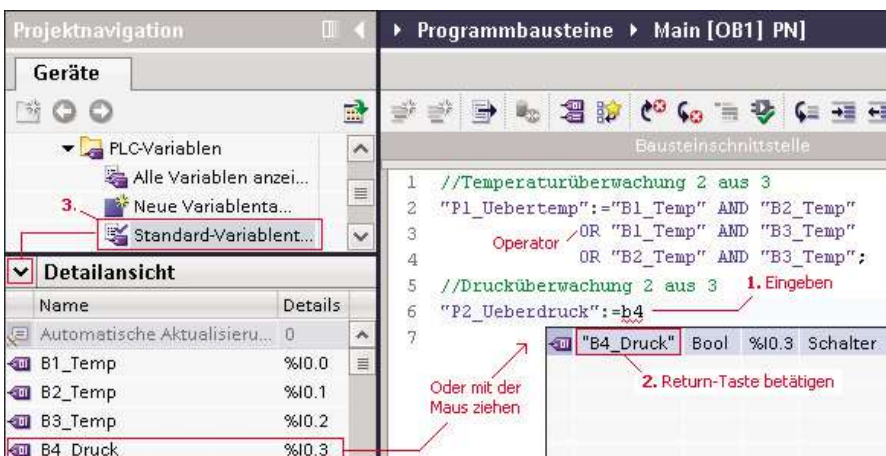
Projektnavigation

Geräte

PLC-Variablen

Alle Variablen anzei...

3. Neue Variablenta...

Standard-Variablent...

Detailansicht

| Name | Details |
|---|---|
| Automatische Aktualisieru... | 0 |
| B1_Temp | %I0.0 |
| B2_Temp | %I0.1 |
| B3_Temp | %I0.2 |
| B4_Druck | %I0.3 |

▸ Programmbausteine ▸ Main [OB1] PN]

Bausteinschnittstelle

1 //Temperaturüberwachung 2 aus 3
2 "P1_Uebertemp":="B1_Temp" AND "B2_Temp"
3 OR "B1_Temp" AND "B3_Temp"
4 OR "B2_Temp" AND "B3_Temp";
5 //Drucküberwachung 2 aus 3
6 "P2_Ueberdruck":=b4
7

Operator

1. Eingeben

"B4_Druck" Bool %I0.3 Schalter

2. Return-Taste betätigen

Oder mit der Maus ziehen